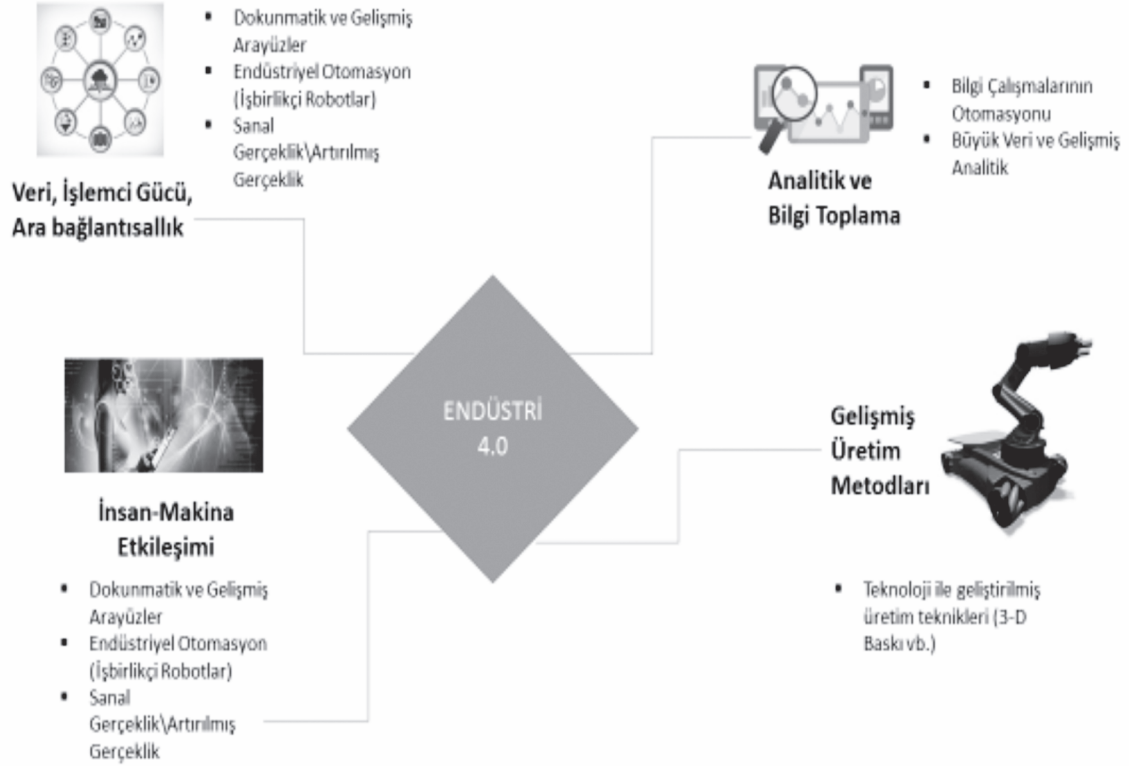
- Dokunmatik ve Gelişmiş Arayüzler
- Endüstriyel Otomasyon (İşbirlikçi Robotlar)
- Sanal Gerçeklik\Artırılmış Gerçeklik

Veri, İşlemci Gücü, Ara bağlantısallık

- Bilgi Çalışmalarının Otomasyonu
- Büyük Veri ve Gelişmiş Analitik

Analitik ve Bilgi Toplama

ENDÜSTRİ 4.0

Gelişmiş Üretim Metodları

İnsan-Makina Etkileşimi

- Dokunmatik ve Gelişmiş Arayüzler
- Endüstriyel Otomasyon (İşbirlikçi Robotlar)
- Sanal Gerçeklik\Artırılmış Gerçeklik

- Teknoloji ile geliştirilmiş üretim teknikleri (3-D Baskı vb.)